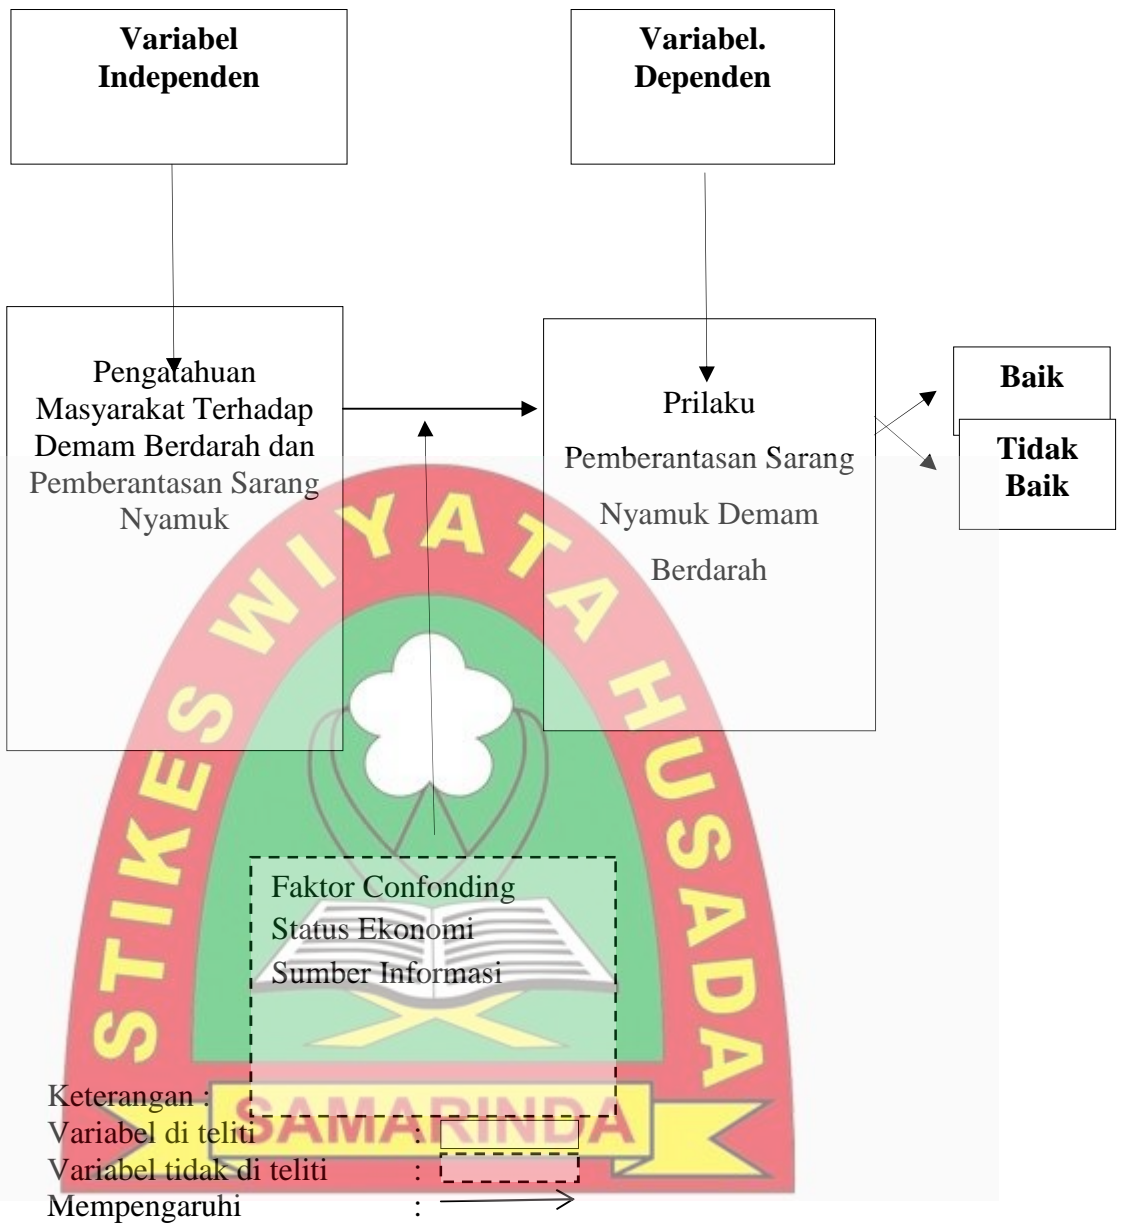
**Variabel Independen**

**Variabel. Dependen**

Pengatahuan Masyarakat Terhadap Demam Berdarah dan Pemberantasan Sarang Nyamuk

Prilaku Pemberantasan Sarang Nyamuk Demam Berdarah

**Baik**

**Tidak Baik**

STIKES WIYATA HUSADA SAMARINDA

Faktor Confonding
Status Ekonomi
Sumber Informasi

Keterangan :
Variabel di teliti :
Variabel tidak di teliti :
Mempengaruhi :